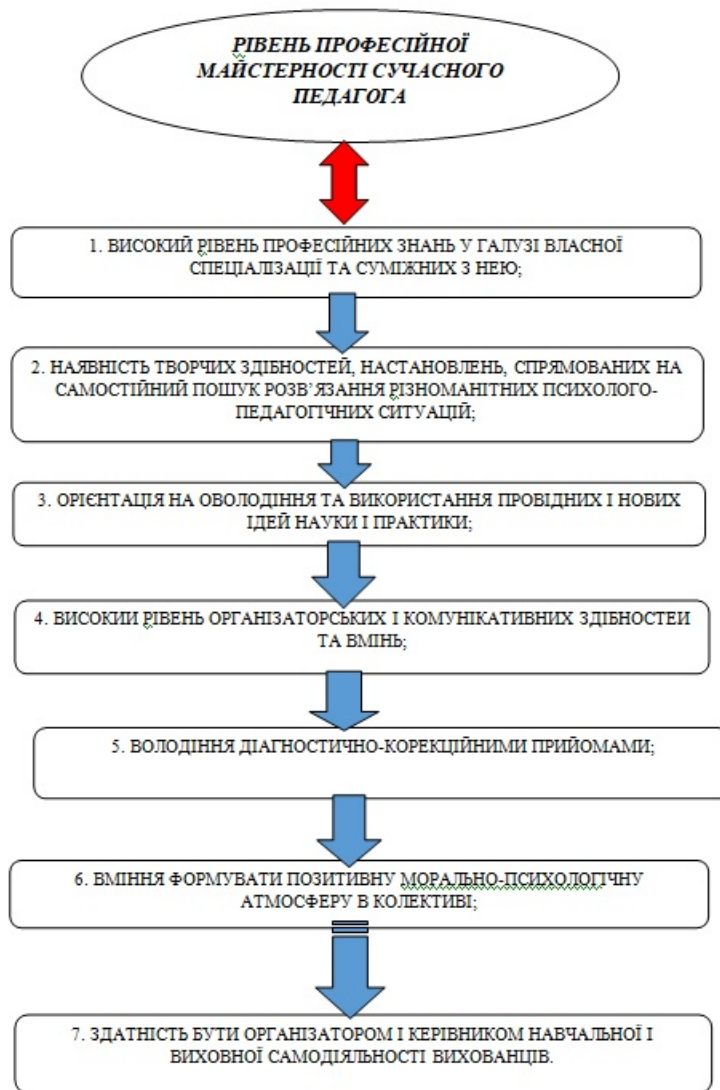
РІВЕНЬ ПРОФЕСІЙНОЇ МАЙСТЕРНОСТІ СУЧАСНОГО ПЕДАГОГА

1. ВИСОКИЙ РІВЕНЬ ПРОФЕСІЙНИХ ЗНАНЬ У ГАЛУЗІ ВЛАСНОЇ СПЕЦІАЛІЗАЦІЇ ТА СУМІЖНИХ З НЕЮ;

2. НАЯВНІСТЬ ТВОРЧИХ ЗДІБНОСТЕЙ, НАСТАНОВЛЕНЬ, СПРЯМОВАНИХ НА САМОСТІЙНИЙ ПОШУК РОЗВ'ЯЗАННЯ РІЗНОМАНІТНИХ ПСИХОЛОГО-ПЕДАГОГІЧНИХ СИТУАЦІЙ;

3. ОРІЄНТАЦІЯ НА ОВОЛОДІННЯ ТА ВИКОРИСТАННЯ ПРОВІДНИХ І НОВИХ ІДЕЙ НАУКИ І ПРАКТИКИ;

4. ВИСОКИИ РІВЕНЬ ОРГАНІЗАТОРСЬКИХ І КОМУНІКАТИВНИХ ЗДІБНОСТЕИ ТА ВМІНЬ;

5. ВОЛОДІННЯ ДІАГНОСТИЧНО-КОРЕКЦІЙНИМИ ПРИЙОМАМИ;

6. ВМІННЯ ФОРМУВАТИ ПОЗИТИВНУ МОРАЛЬНО-ПСИХОЛОГІЧНУ АТМОСФЕРУ В КОЛЕКТИВІ;

7. ЗДАТНІСТЬ БУТИ ОРГАНІЗАТОРОМ І КЕРІВНИКОМ НАВЧАЛЬНОЇ І ВИХОВНОЇ САМОДІЯЛЬНОСТІ ВИХОВАНЦІВ.